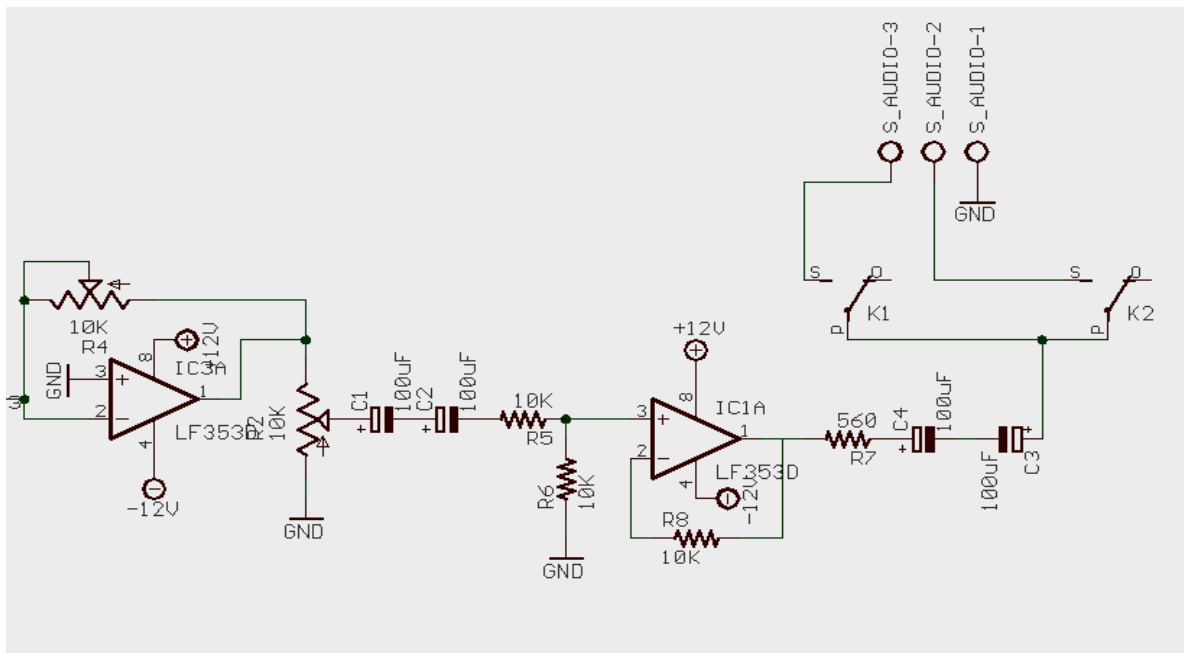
S_AUDIO-3
S_AUDIO-2
S_AUDIO-1
GND
S
O
S
O
K1
K2
P
P
10K
R4
+12V
IC3A
GND
3
8
1
2
4
LF353D
R2
10K
-12V
GND
C1
100uF
C2
100uF
10K
R5
R6
10K
GND
+12V
3
8
IC1A
1
2
4
LF353D
-12V
R8
10K
560
R7
C4
100uF
100uF
C3